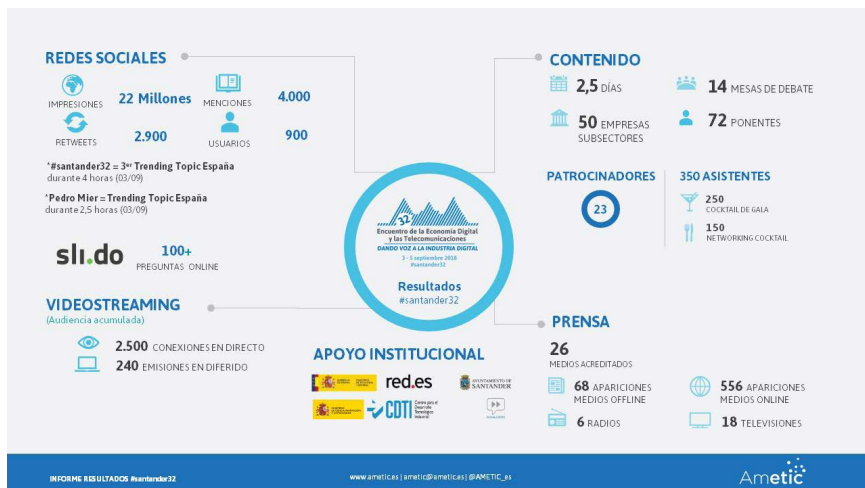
REDES SOCIALES

IMPRESIONES 22 Millones

MENCIONES 4.000

RETWEETS 2.900

USUARIOS 900

*#santander32 = 3$^{er}$ Trending Topic España durante 4 horas (03/09)

*Pedro Mier = Trending Topic España durante 2,5 horas (03/09)

sli.do 100+ PREGUNTAS ONLINE

VIDEOSTREAMING (Audiencia acumulada)

2.500 CONEXIONES EN DIRECTO

240 EMISIONES EN DIFERIDO

32 Encuentro de la Economía Digital y las Telecomunicaciones
DANDO VOZ A LA INDUSTRIA DIGITAL
3 - 5 septiembre 2018
#santander32

Resultados
#santander32

APOYO INSTITUCIONAL

red.es

AYUNTAMIENTO DE SANTANDER

CDTI Centro para el Desarrollo Tecnológico Industrial

CONTENIDO

2,5 DÍAS

14 MESAS DE DEBATE

50 EMPRESAS SUBSECTORES

72 PONENTES

PATROCINADORES

23

350 ASISTENTES

250 COCKTAIL DE GALA

150 NETWORKING COCKTAIL

PRENSA

26 MEDIOS ACREDITADOS

68 APARICIONES MEDIOS OFFLINE

556 APARICIONES MEDIOS ONLINE

6 RADIOS

18 TELEVISIONES

INFORME RESULTADOS #santander32

www.ametic.es | ametic@ametic.es | @AMETIC_es

Ametic